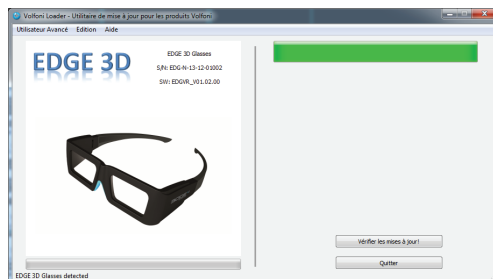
Volfoni Loader - Utilitaire de mise à jour pour les produits Volfoni

Utilisateur Avancé Edition Aide

EDGE 3D

EDGE 3D Glasses
S/N: EDG-N-13-12-01002
SW: EDGVR_V01.02.00

Vérifier les mises à jour!

Quitter

EDGE 3D Glasses detected